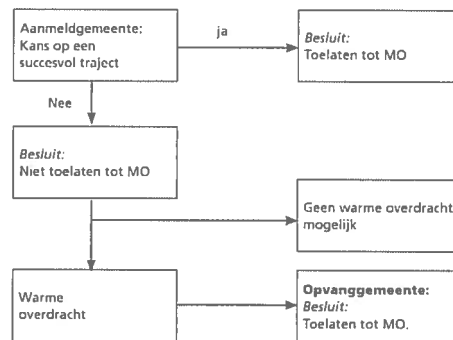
Aanmeldgemeente:
Kans op een succesvol traject

ja

Besluit:
Toelaten tot MO

Nee

Besluit:
Niet toelaten tot MO

Geen warme overdracht mogelijk

Warme overdracht

Opvanggemeente:
Besluit:
Toelaten tot MO.